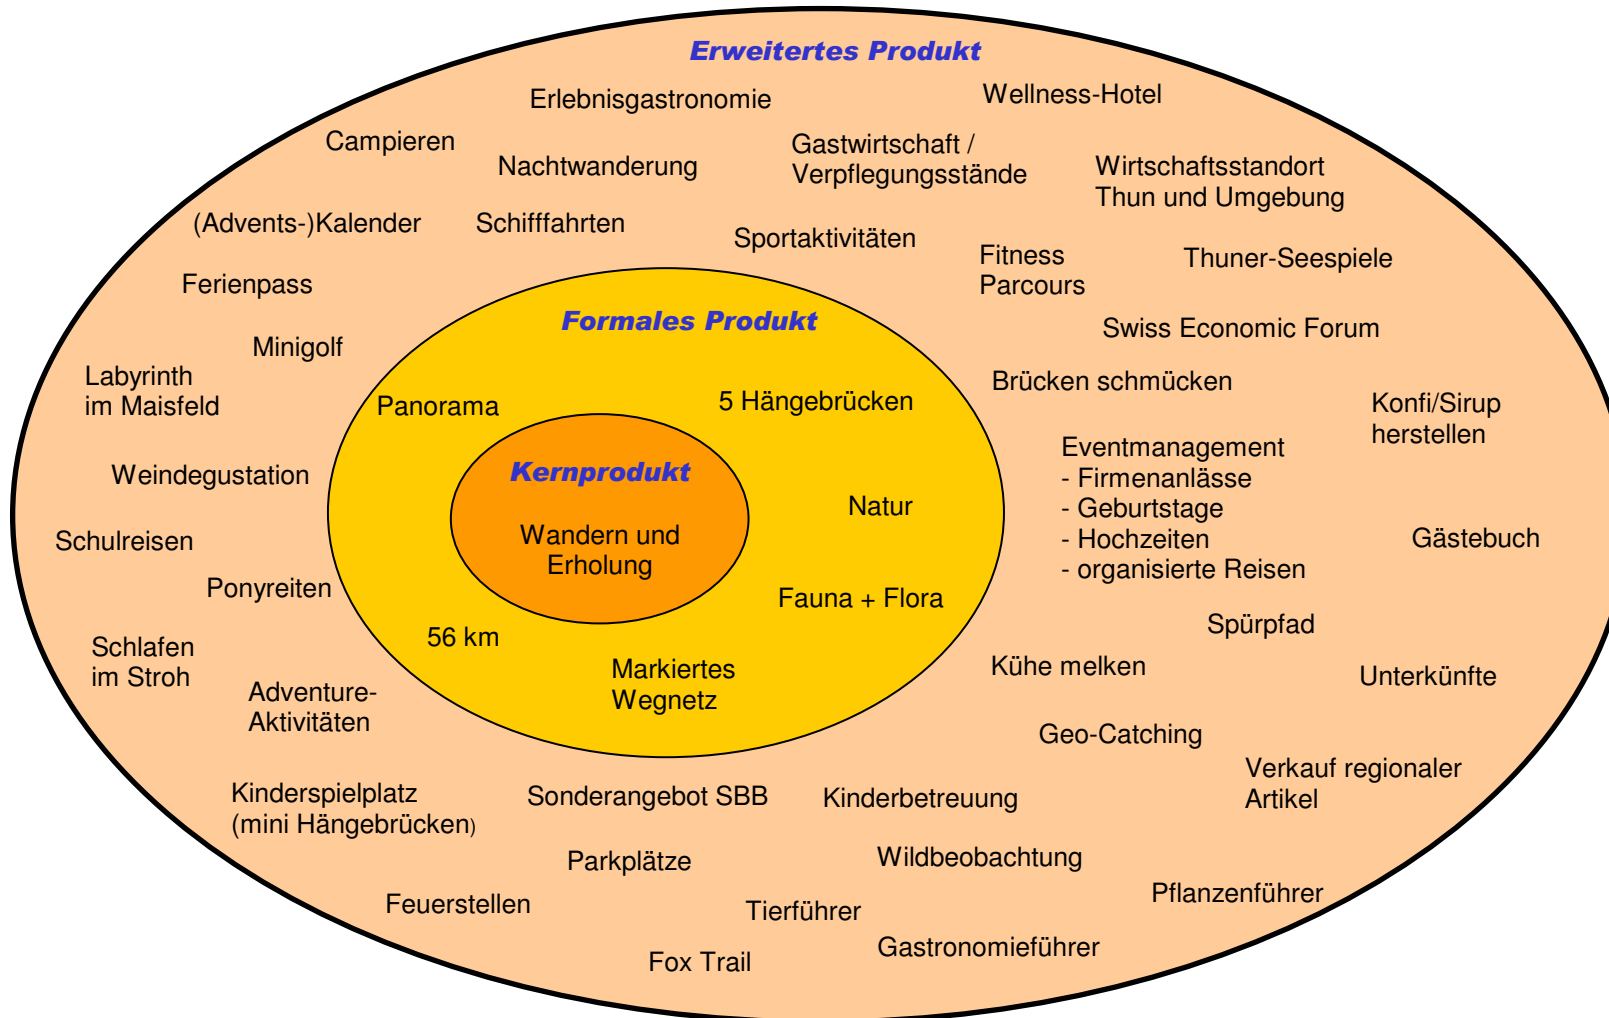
Erweitertes Produkt

Erlebnisgastronomie

Wellness-Hotel

Campieren

Nachtwanderung

Gastwirtschaft / Verpflegungsstände

Wirtschaftsstandort Thun und Umgebung

(Advents-)Kalender

Schifffahrten

Sportaktivitäten

Fitness Parcours

Thuner-Seespiele

Ferienpass

Swiss Economic Forum

Minigolf

Labyrinth im Maisfeld

Brücken schmücken

Konfi/Sirup herstellen

Formales Produkt

Panorama

5 Hängebrücken

Kernprodukt

Wandern und Erholung

Natur

Eventmanagement
- Firmenanlässe
- Geburtstage
- Hochzeiten
- organisierte Reisen

Weindegustation

Schulreisen

Gästebuch

Ponyreiten

Fauna + Flora

56 km

Markiertes Wegnetz

Spürpfad

Schlafen im Stroh

Kühe melken

Unterkünfte

Adventure-Aktivitäten

Geo-Catching

Verkauf regionaler Artikel

Kinderspielplatz (mini Hängebrücken)

Sonderangebot SBB

Kinderbetreuung

Parkplätze

Wildbeobachtung

Pflanzenführer

Feuerstellen

Tierführer

Gastronomieführer

Fox Trail